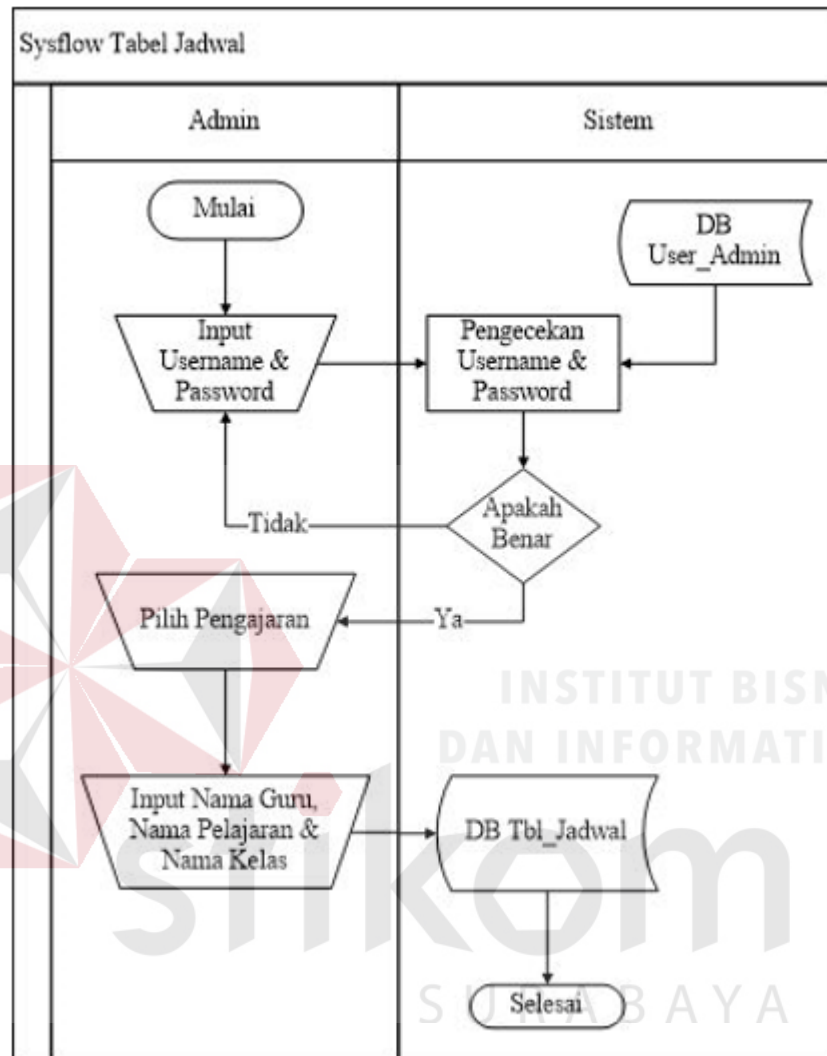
Sysflow Tabel Jadwal

Admin

Sistem

Mulai

DB User_Admin

Input Username & Password

Pengecekan Username & Password

Tidak

Apakah Benar

Pilih Pengajaran

Ya

INSTITUT BISN
DAN INFORMATI

Input Nama Guru, Nama Pelajaran & Nama Kelas

DB Tbl_Jadwal

stikom

S U R A B A Y A

Selesai